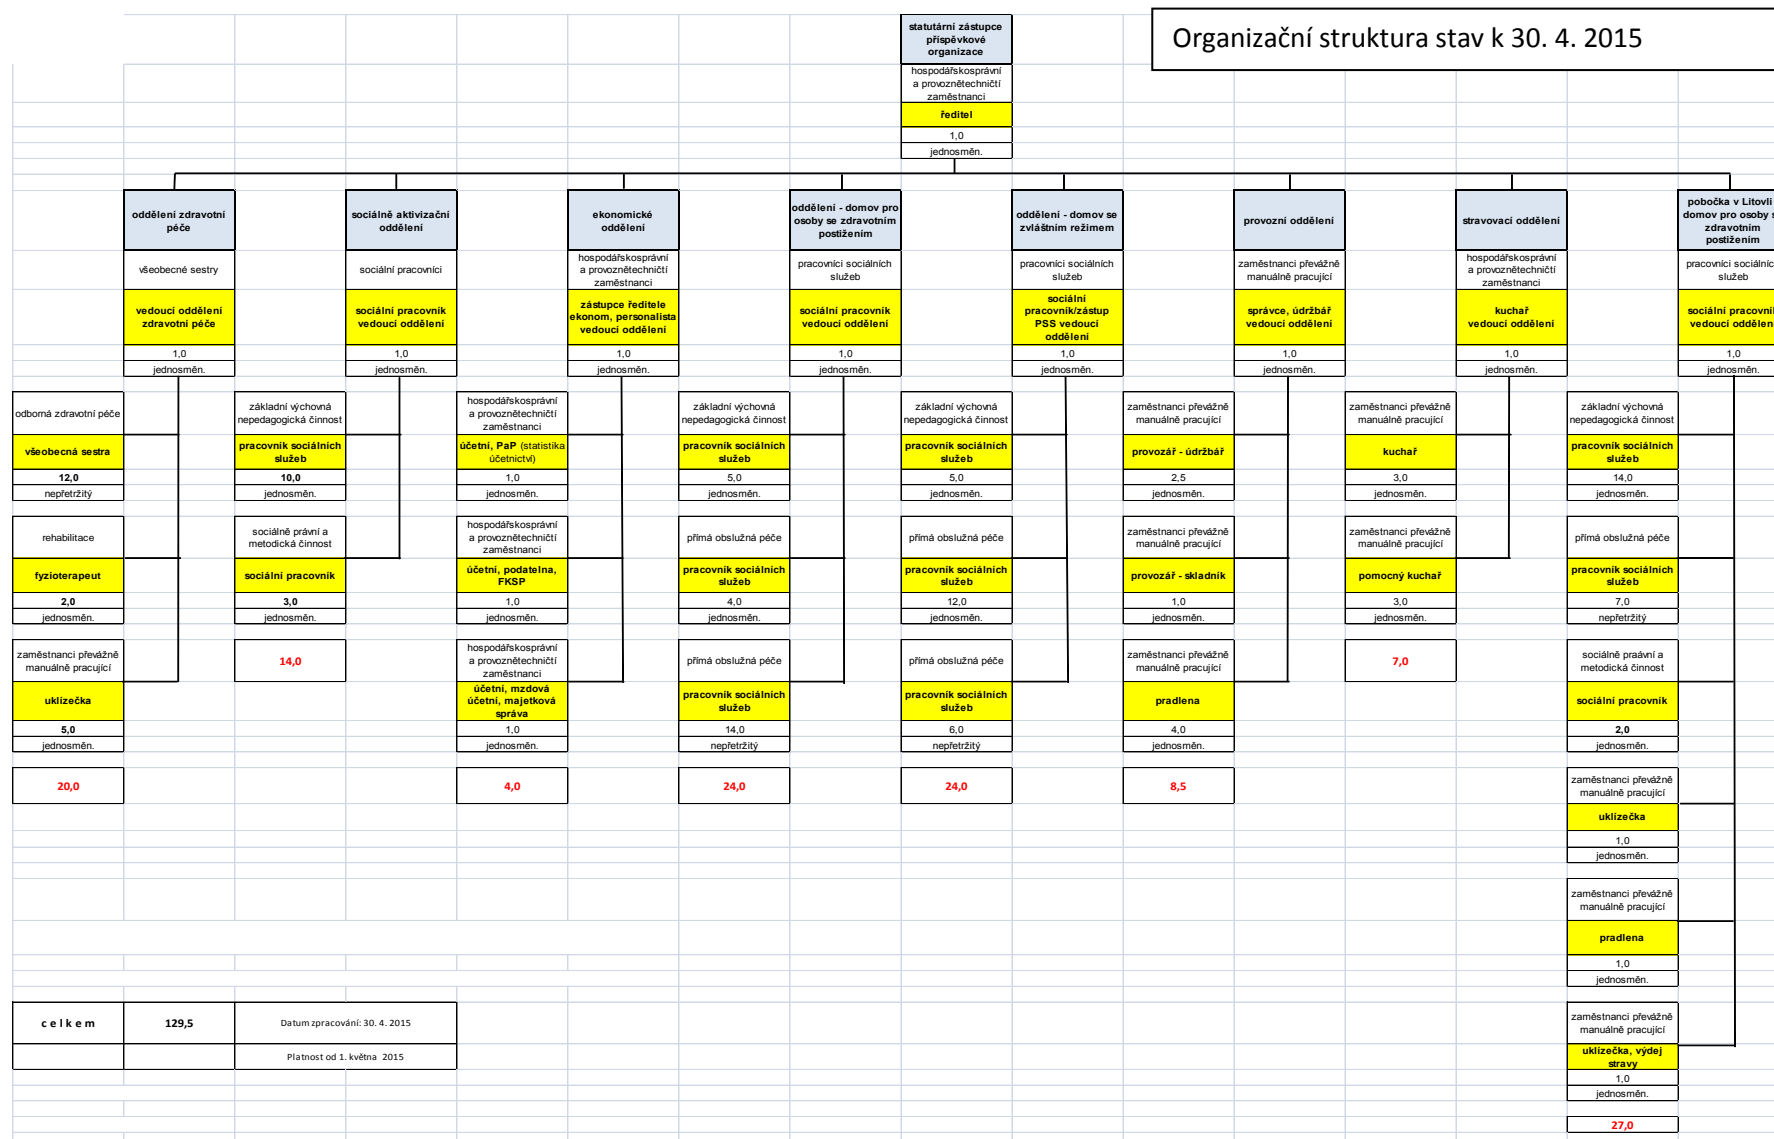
Organizační struktura stav k 30. 4. 2015

statutární zástupce příspěvkové organizace
hospodářskosprávní a provozně­techničtí zaměstnanci
ředitel
1,0
jednosměn.

oddělení zdravotní péče
všeobecné sestry
vedoucí oddělení zdravotní péče
1,0
jednosměn.

odborná zdravotní péče
všeobecná sestra
12,0
nepřetržitý

rehabilitace
fyzioterapeut
2,0
jednosměn.

zaměstnanci převážně manuálně pracující
uklízečka
5,0
jednosměn.

20,0

sociálně aktivizační oddělení
sociální pracovníci
sociální pracovník vedoucí oddělení
1,0
jednosměn.

základní výchovná nepedagogická činnost
pracovník sociálních služeb
10,0
jednosměn.

sociálně právní a metodická činnost
sociální pracovník
3,0
jednosměn.

14,0

ekonomické oddělení
hospodářskosprávní a provozně­techničtí zaměstnanci
zástupce ředitele ekonom, personalista vedoucí oddělení
1,0
jednosměn.

hospodářskosprávní a provozně­techničtí zaměstnanci
účetní, PaP (statistika účetnictví)
1,0
jednosměn.

hospodářskosprávní a provozně­techničtí zaměstnanci
účetní, podatelna, FKSP
1,0
jednosměn.

hospodářskosprávní a provozně­techničtí zaměstnanci
účetní, mzdová účetní, majetková správa
1,0
jednosměn.

4,0

oddělení - domov pro osoby se zdravotním postižením
pracovníci sociálních služeb
sociální pracovník vedoucí oddělení
1,0
jednosměn.

základní výchovná nepedagogická činnost
pracovník sociálních služeb
5,0
jednosměn.

přímá obslužná péče
pracovník sociálních služeb
4,0
jednosměn.

přímá obslužná péče
pracovník sociálních služeb
14,0
nepřetržitý

24,0

oddělení - domov se zvláštním režimem
pracovníci sociálních služeb
sociální pracovník/zástup PSS vedoucí oddělení
1,0
jednosměn.

základní výchovná nepedagogická činnost
pracovník sociálních služeb
5,0
jednosměn.

přímá obslužná péče
pracovník sociálních služeb
12,0
jednosměn.

přímá obslužná péče
pracovník sociálních služeb
6,0
nepřetržitý

24,0

provozní oddělení
zaměstnanci převážně manuálně pracující
správce, údržbář vedoucí oddělení
1,0
jednosměn.

zaměstnanci převážně manuálně pracující
provozář - údržbář
2,5
jednosměn.

zaměstnanci převážně manuálně pracující
provozář - skladník
1,0
jednosměn.

zaměstnanci převážně manuálně pracující
pradlena
4,0
jednosměn.

8,5

stravovací oddělení
hospodářskosprávní a provozně­techničtí zaměstnanci
kuchař vedoucí oddělení
1,0
jednosměn.

zaměstnanci převážně manuálně pracující
kuchař
3,0
jednosměn.

zaměstnanci převážně manuálně pracující
pomocný kuchař
3,0
jednosměn.

7,0

pobočka v Litovli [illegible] domov pro osoby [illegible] zdravotním postižením
pracovníci sociální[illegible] služeb
sociální pracovní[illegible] vedoucí odděle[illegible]
1,0
jednosměn.

základní výchovná nepedagogická činnost
pracovník sociálních služeb
14,0
jednosměn.

přímá obslužná péče
pracovník sociálních služeb
7,0
nepřetržitý

sociálně právní a metodická činnost
sociální pracovník
2,0
jednosměn.

zaměstnanci převážně manuálně pracující
uklízečka
1,0
jednosměn.

zaměstnanci převážně manuálně pracující
pradlena
1,0
jednosměn.

zaměstnanci převážně manuálně pracující
uklízečka, výdej stravy
1,0
jednosměn.

27,0

celkem | 129,5 | Datum zpracování: 30. 4. 2015
Platnost od 1. května 2015